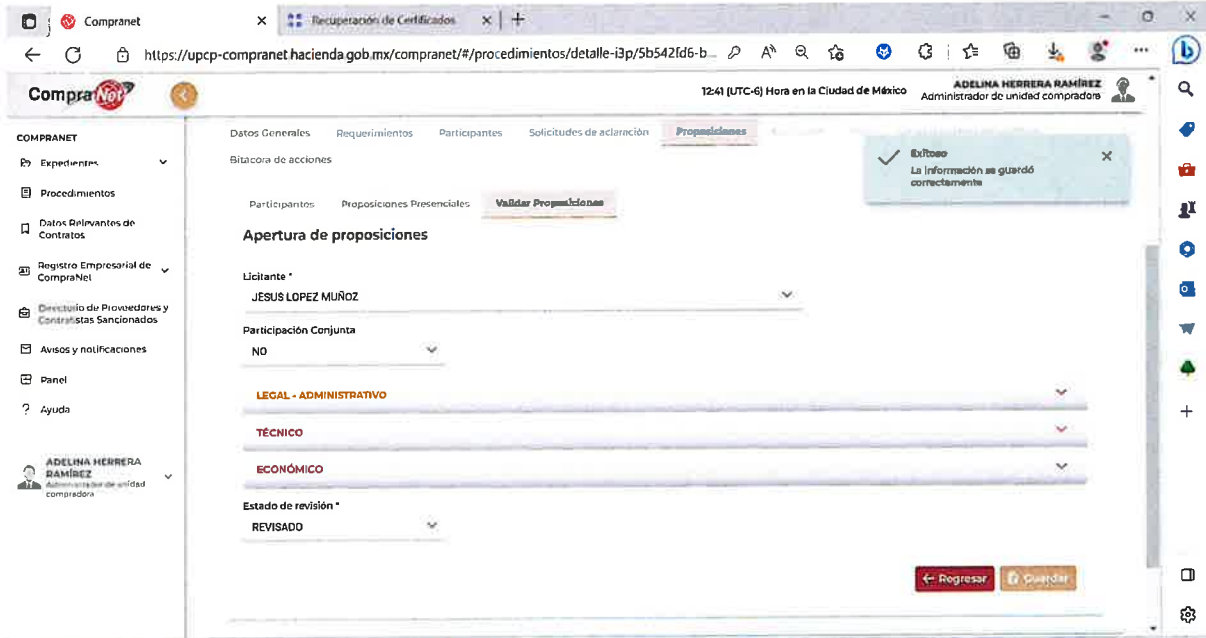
Compranet
Recuperación de Certificados
https://upcp-compranet.hacienda.gob.mx/compranet/#/procedimientos/detalle-i3p/5b542fd6-b...

CompraNet
12:41 (UTC-6) Hora en la Ciudad de México
ADELINA HERRERA RAMÍREZ
Administrador de unidad compradora

COMPRANET
Expedientes
Procedimientos
Datos Relevantes de Contratos
Registro Empresarial de CompraNet
Directorio de Proveedores y Contratistas Sancionados
Avisos y notificaciones
Panel
Ayuda

ADELINA HERRERA RAMÍREZ
Administrador de unidad compradora

Datos Generales
Requerimientos
Participantes
Solicitudes de aclaración
Proposiciones
Bitacora de acciones

Exitoso
La información se guardó correctamente

Participantes
Proposiciones Presenciales
Validar Proposiciones

Apertura de proposiciones

Licitante *
JESUS LOPEZ MUÑOZ

Participación Conjunta
NO

LEGAL - ADMINISTRATIVO
TÉCNICO
ECONÓMICO

Estado de revisión *
REVISADO

Regresar
Guardar